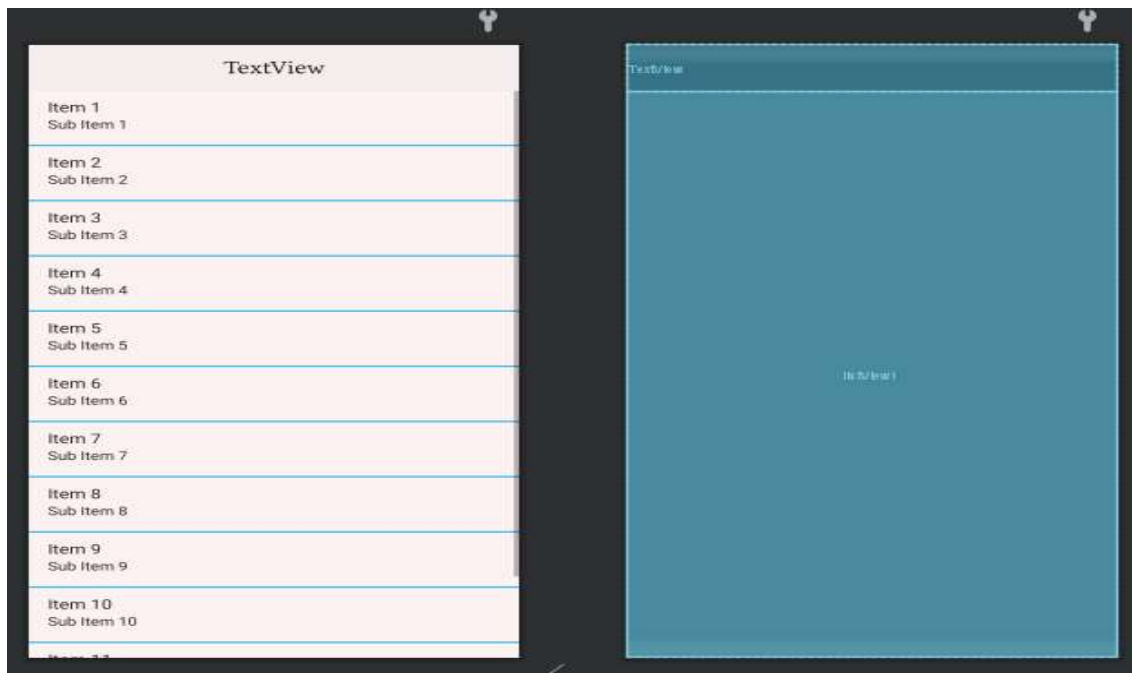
TextView

Item 1
Sub Item 1

Item 2
Sub Item 2

Item 3
Sub Item 3

Item 4
Sub Item 4

Item 5
Sub Item 5

Item 6
Sub Item 6

Item 7
Sub Item 7

Item 8
Sub Item 8

Item 9
Sub Item 9

Item 10
Sub Item 10

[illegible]

TextView

listView1